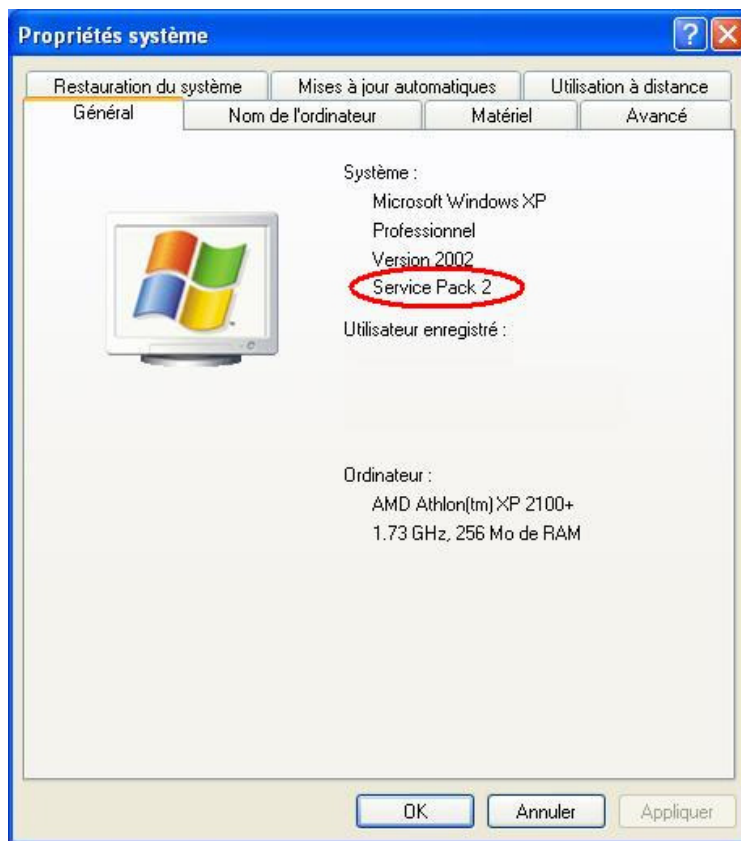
Propriétés système

Restauration du système | Mises à jour automatiques | Utilisation à distance
Général | Nom de l'ordinateur | Matériel | Avancé

Système :
Microsoft Windows XP
Professionnel
Version 2002
Service Pack 2

Utilisateur enregistré :

Ordinateur :
AMD Athlon(tm) XP 2100+
1.73 GHz, 256 Mo de RAM

OK
Annuler
Appliquer